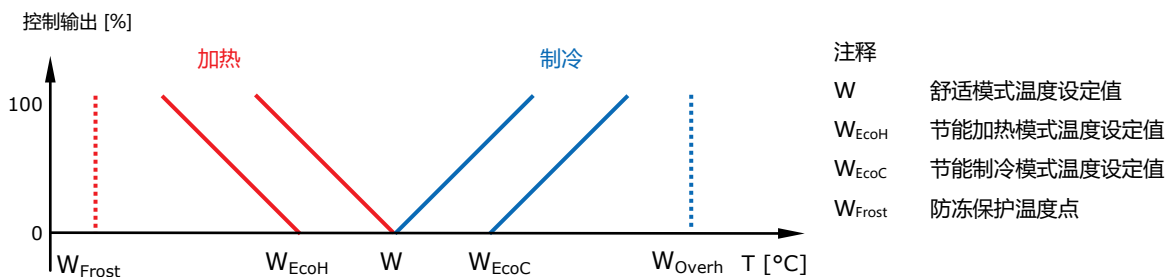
控制输出 [%]

加热

制冷

100

0

$W_{Frost}$ $W_{EcoH}$ W $W_{EcoC}$ $W_{Overh}$ T [°C]

注释

W 舒适模式温度设定值

$W_{EcoH}$ 节能加热模式温度设定值

$W_{EcoC}$ 节能制冷模式温度设定值

$W_{Frost}$ 防冻保护温度点